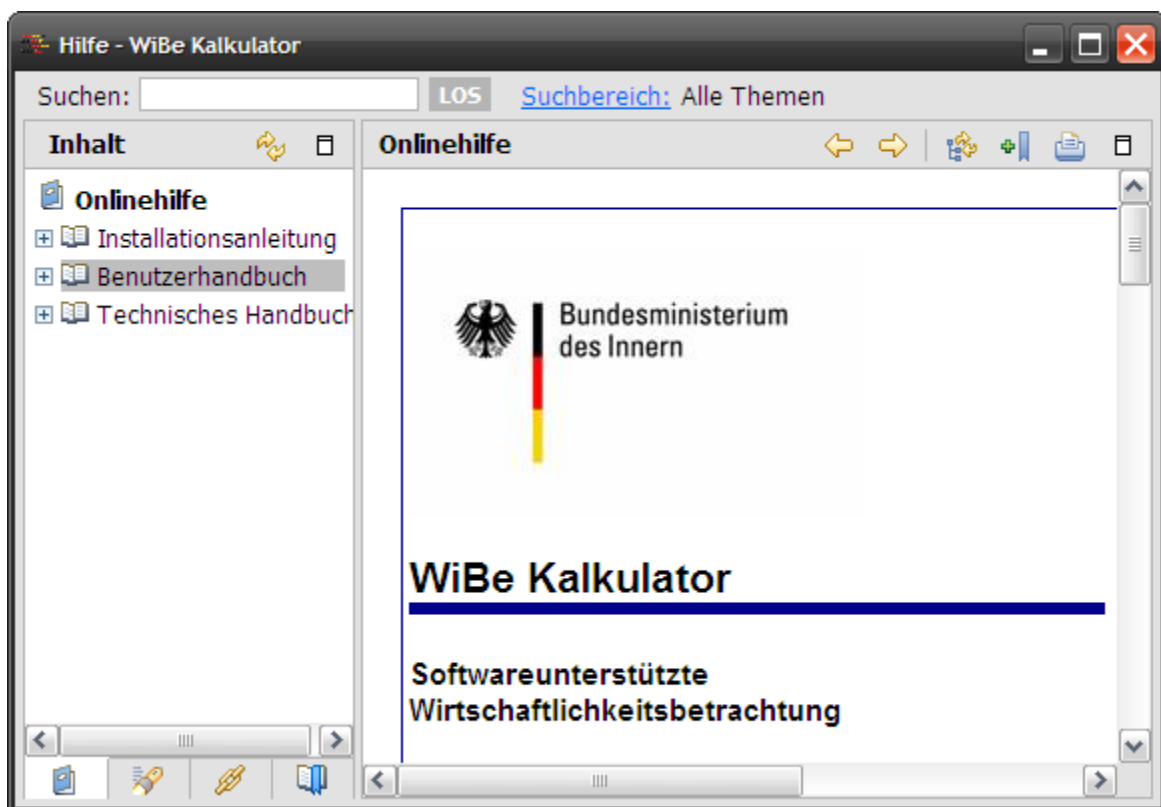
Hilfe - WiBe Kalkulator

Suchen: LOS Suchbereich: Alle Themen

Inhalt

Onlinehilfe

Installationsanleitung

Benutzerhandbuch

Technisches Handbuch

Onlinehilfe

Bundesministerium des Innern

WiBe Kalkulator

Softwareunterstützte Wirtschaftlichkeitsbetrachtung